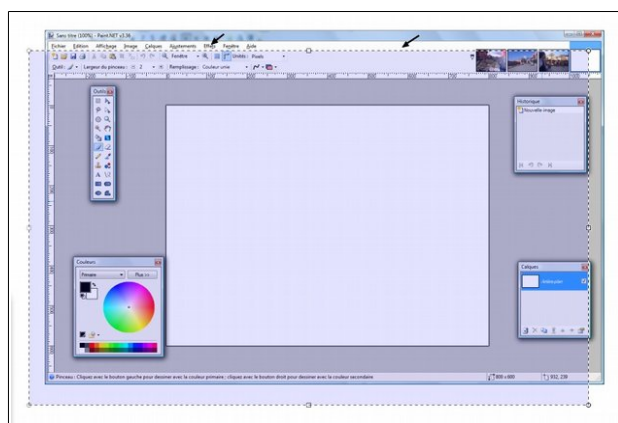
Sans titre (100%) - Paint.NET v3.36

Fichier Édition Affichage Image Calques Ajustements Effets Fenêtre Aide

Fenêtre Unités : Pixels

Outil : Largeur du pinceau : 2 Remplissage : Couleur unie

Outils

Historique

Nouvelle image

Couleurs

Primaire Plus >>

Calques

Arrière-plan

Pinceau : Cliquez avec le bouton gauche pour dessiner avec la couleur primaire ; cliquez avec le bouton droit pour dessiner avec la couleur secondaire.

800 x 600

932, 238